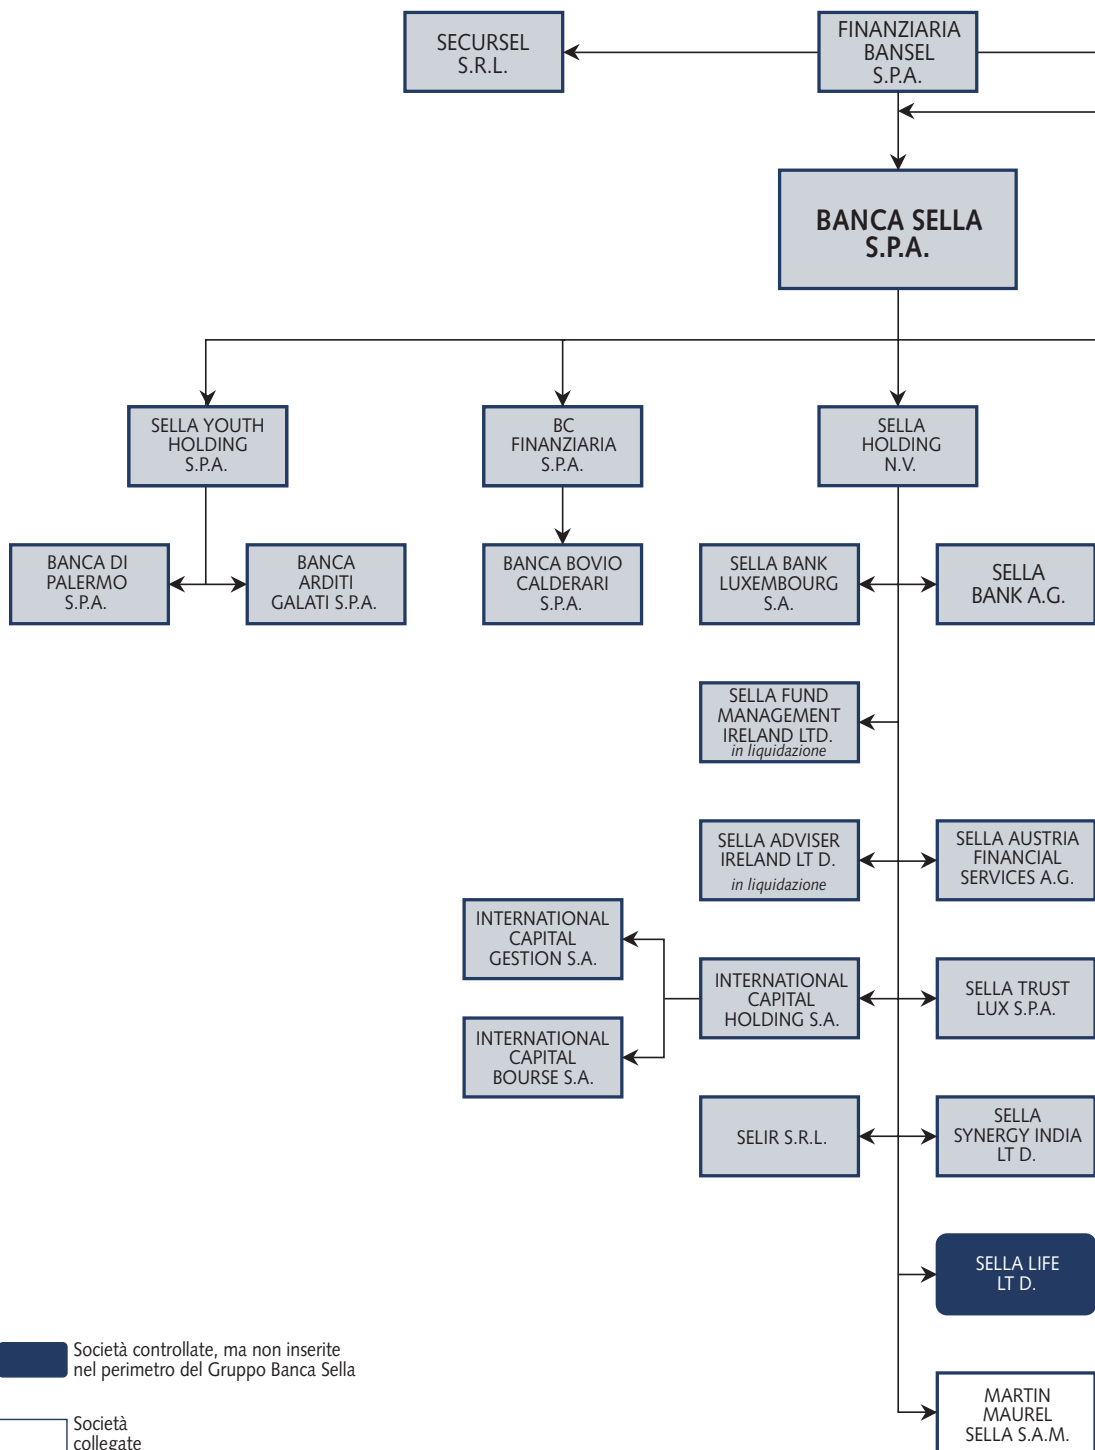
SECURSEL S.R.L.

FINANZIARIA BANSEL S.P.A.

BANCA SELLA S.P.A.

SELLA YOUTH HOLDING S.P.A.

BC FINANZIARIA S.P.A.

SELLA HOLDING N.V.

BANCA DI PALERMO S.P.A.

BANCA ARDITI GALATI S.P.A.

BANCA BOVIO CALDERARI S.P.A.

SELLA BANK LUXEMBOURG S.A.

SELLA BANK A.G.

SELLA FUND MANAGEMENT IRELAND LTD. in liquidazione

SELLA ADVISER IRELAND LT D. in liquidazione

SELLA AUSTRIA FINANCIAL SERVICES A.G.

INTERNATIONAL CAPITAL GESTION S.A.

INTERNATIONAL CAPITAL HOLDING S.A.

SELLA TRUST LUX S.P.A.

INTERNATIONAL CAPITAL BOURSE S.A.

SELIR S.R.L.

SELLA SYNERGY INDIA LT D.

SELLA LIFE LT D.

Società controllate, ma non inserite nel perimetro del Gruppo Banca Sella

Società collegate

MARTIN MAUREL SELLA S.A.M.